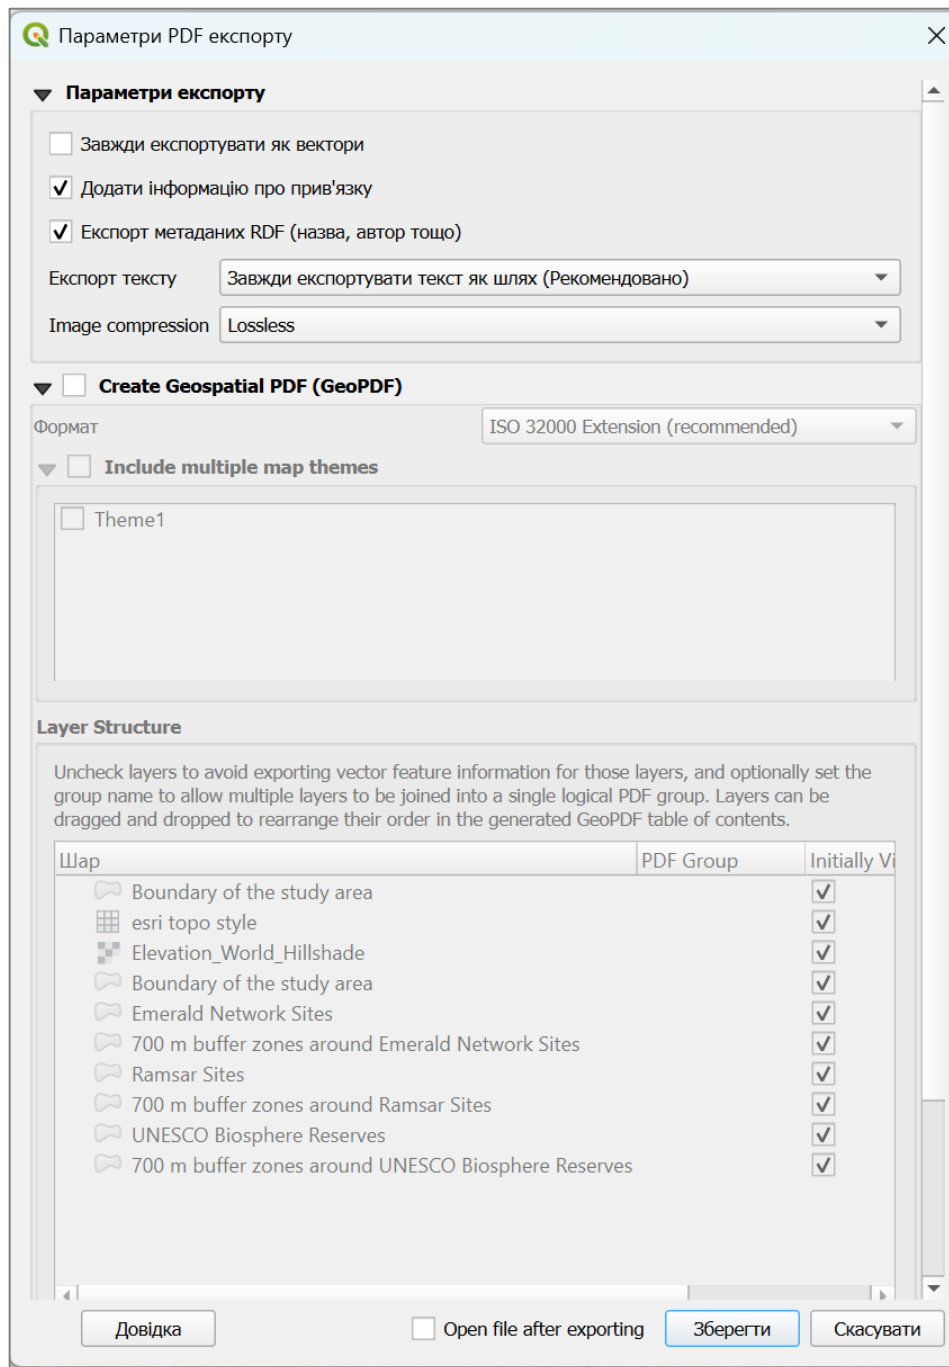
Параметри PDF експорту

Параметри експорту

Завжди експортувати як вектори

Додати інформацію про прив'язку

Експорт метаданих RDF (назва, автор тощо)

Експорт тексту Завжди експортувати текст як шлях (Рекомендовано)

Image compression Lossless

Create Geospatial PDF (GeoPDF)

Формат ISO 32000 Extension (recommended)

Include multiple map themes

Theme1

Layer Structure

Uncheck layers to avoid exporting vector feature information for those layers, and optionally set the group name to allow multiple layers to be joined into a single logical PDF group. Layers can be dragged and dropped to rearrange their order in the generated GeoPDF table of contents.

| Шар | PDF Group | Initially Vi |
|---|---|---|
| Boundary of the study area | | ✓ |
| esri topo style | | ✓ |
| Elevation_World_Hillshade | | ✓ |
| Boundary of the study area | | ✓ |
| Emerald Network Sites | | ✓ |
| 700 m buffer zones around Emerald Network Sites | | ✓ |
| Ramsar Sites | | ✓ |
| 700 m buffer zones around Ramsar Sites | | ✓ |
| UNESCO Biosphere Reserves | | ✓ |
| 700 m buffer zones around UNESCO Biosphere Reserves | | ✓ |

Довідка

Open file after exporting

Зберегти

Скасувати